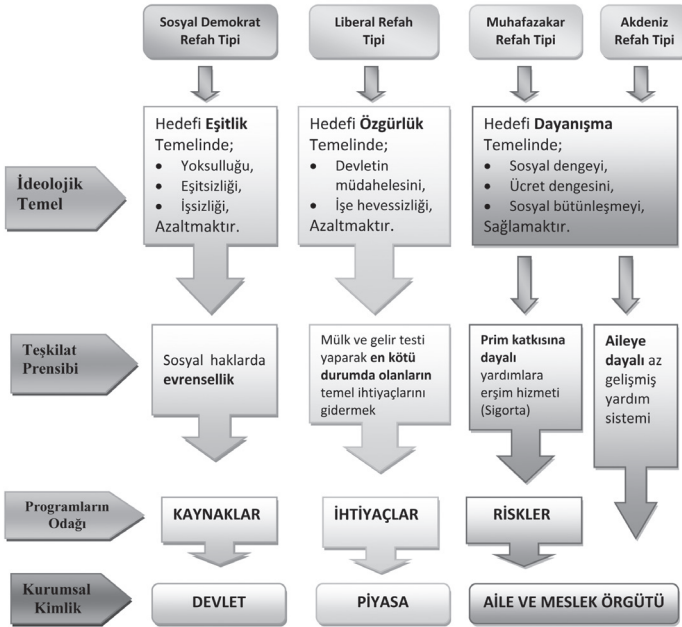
Sosyal Demokrat Refah Tipi

Liberal Refah Tipi

Muhafazakar Refah Tipi

Akdeniz Refah Tipi

İdeolojik Temel

Hedefi **Eşitlik** Temelinde;
- Yoksulluğu,
- Eşitsizliği,
- İşsizliği,
Azaltmaktır.

Hedefi **Özgürlük** Temelinde;
- Devletin müdahelesini,
- İşe hevessizliği,
Azaltmaktır.

Hedefi **Dayanışma** Temelinde;
- Sosyal dengeyi,
- Ücret dengesini,
- Sosyal bütünleşmeyi,
Sağlamaktır.

Teşkilat Prensibi

Sosyal haklarda **evrensellik**

Mülk ve gelir testi yaparak **en kötü durumda olanların** temel ihtiyaçlarını gidermek

**Prim katkısına dayalı** yardımlara erşim hizmeti (Sigorta)

**Aileye dayalı** az gelişmiş yardım sistemi

Programların Odağı

KAYNAKLAR

İHTİYAÇLAR

RİSKLER

Kurumsal Kimlik

DEVLET

PİYASA

AİLE VE MESLEK ÖRGÜTÜ